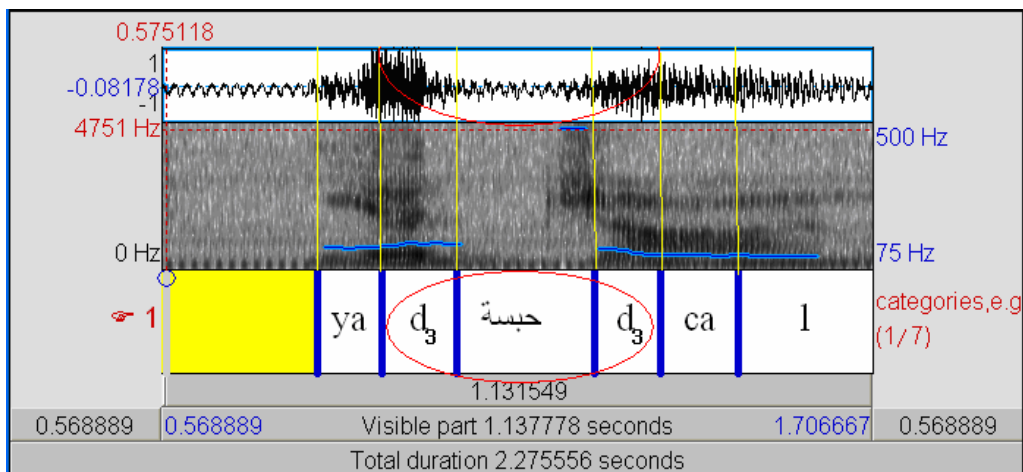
0.575118

1

-0.08178

-1

4751 Hz

500 Hz

0 Hz

75 Hz

1

| | ya | dʒ | حبسة | dʒ | ca | l |
|---|---|---|---|---|---|---|

categories,e.g (1/7)

1.131549

0.568889 | 0.568889 | Visible part 1.137778 seconds | 1.706667 | 0.568889

Total duration 2.275556 seconds